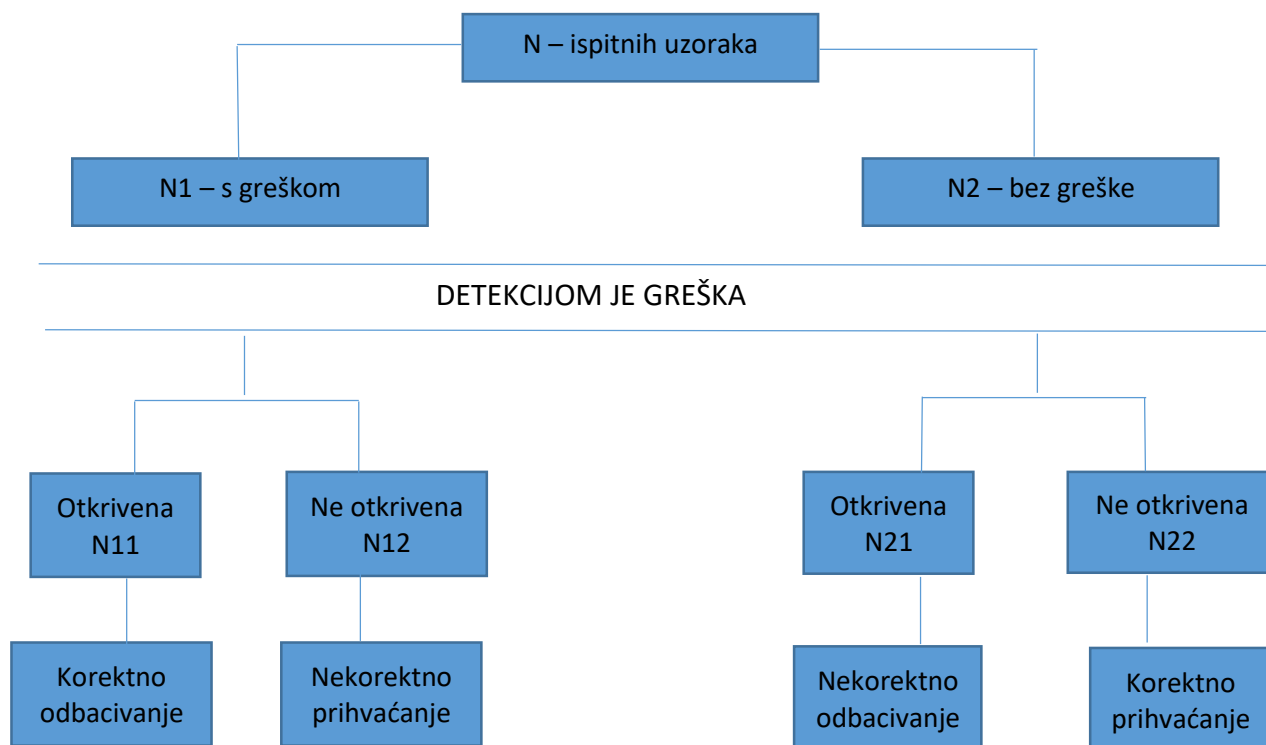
N – ispitnih uzoraka

N1 – s greškom

N2 – bez greške

DETEKCIJOM JE GREŠKA

Otkrivena N11

Ne otkrivena N12

Otkrivena N21

Ne otkrivena N22

Korektno odbacivanje

Nekorektno prihvaćanje

Nekorektno odbacivanje

Korektno prihvaćanje